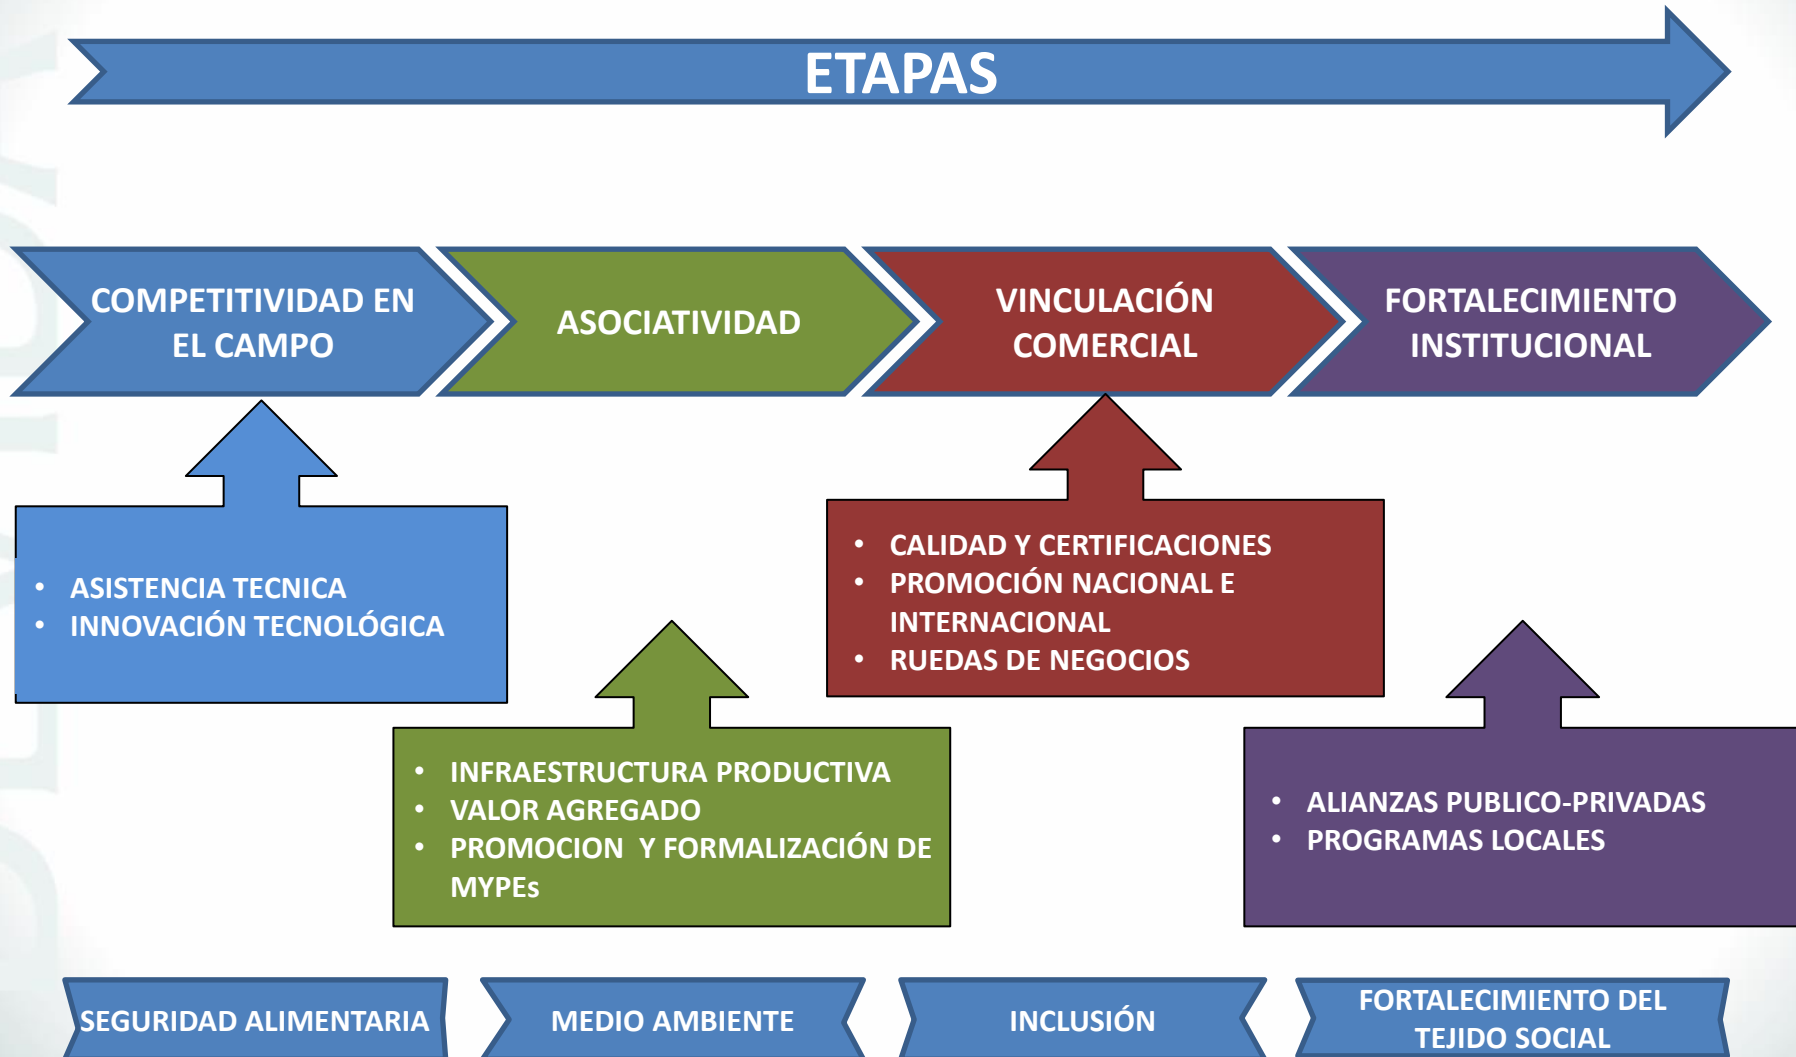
ETAPAS

COMPETITIVIDAD EN EL CAMPO

ASOCIATIVIDAD

VINCULACIÓN COMERCIAL

FORTALECIMIENTO INSTITUCIONAL

- ASISTENCIA TECNICA
- INNOVACIÓN TECNOLÓGICA

- CALIDAD Y CERTIFICACIONES
- PROMOCIÓN NACIONAL E INTERNACIONAL
- RUEDAS DE NEGOCIOS

- INFRAESTRUCTURA PRODUCTIVA
- VALOR AGREGADO
- PROMOCION Y FORMALIZACIÓN DE MYPEs

- ALIANZAS PUBLICO-PRIVADAS
- PROGRAMAS LOCALES

SEGURIDAD ALIMENTARIA

MEDIO AMBIENTE

INCLUSIÓN

FORTALECIMIENTO DEL TEJIDO SOCIAL